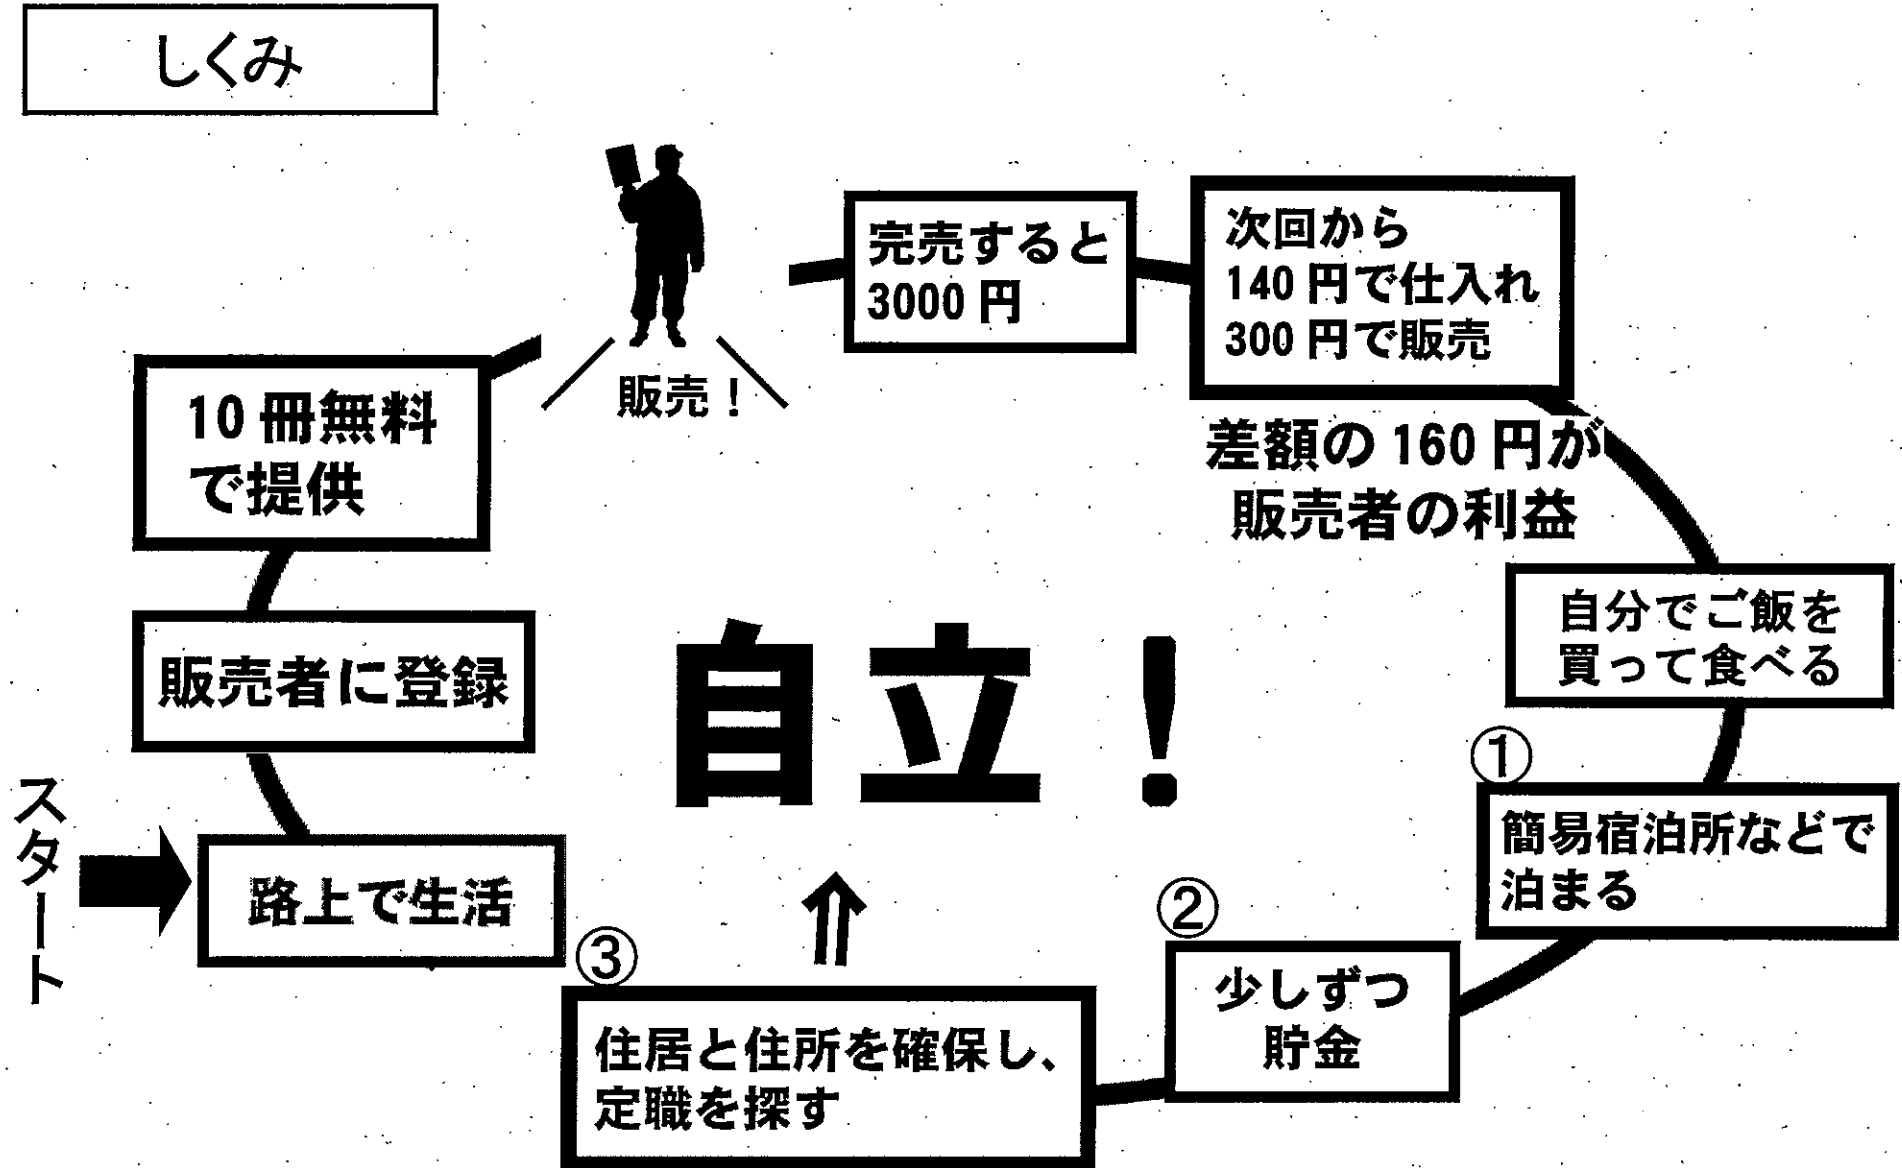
しくみ

スタート

路上で生活

販売者に登録

10 冊無料で提供

販売！

完売すると 3000 円

次回から 140 円で仕入れ 300 円で販売

差額の 160 円が販売者の利益

自分でご飯を買って食べる

①

簡易宿泊所などで泊まる

②

少しずつ貯金

③

住居と住所を確保し、定職を探す

⇑

自立！